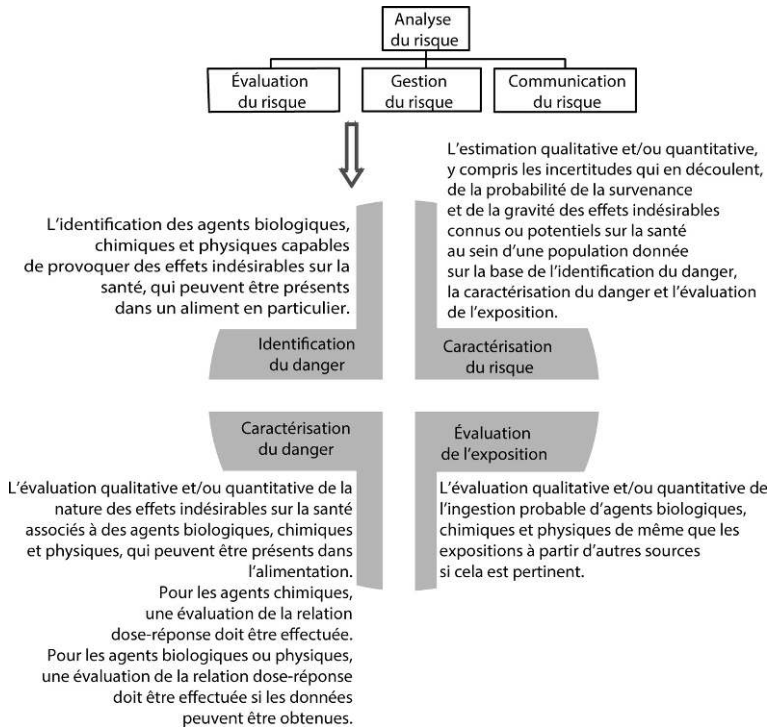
Analyse du risque

Évaluation du risque

Gestion du risque

Communication du risque

L'estimation qualitative et/ou quantitative, y compris les incertitudes qui en découlent, de la probabilité de la survenance et de la gravité des effets indésirables connus ou potentiels sur la santé au sein d'une population donnée sur la base de l'identification du danger, la caractérisation du danger et l'évaluation de l'exposition.

L'identification des agents biologiques, chimiques et physiques capables de provoquer des effets indésirables sur la santé, qui peuvent être présents dans un aliment en particulier.

Identification du danger

Caractérisation du risque

Caractérisation du danger

Évaluation de l'exposition

L'évaluation qualitative et/ou quantitative de la nature des effets indésirables sur la santé associés à des agents biologiques, chimiques et physiques, qui peuvent être présents dans l'alimentation.
Pour les agents chimiques, une évaluation de la relation dose-réponse doit être effectuée.
Pour les agents biologiques ou physiques, une évaluation de la relation dose-réponse doit être effectuée si les données peuvent être obtenues.

L'évaluation qualitative et/ou quantitative de l'ingestion probable d'agents biologiques, chimiques et physiques de même que les expositions à partir d'autres sources si cela est pertinent.